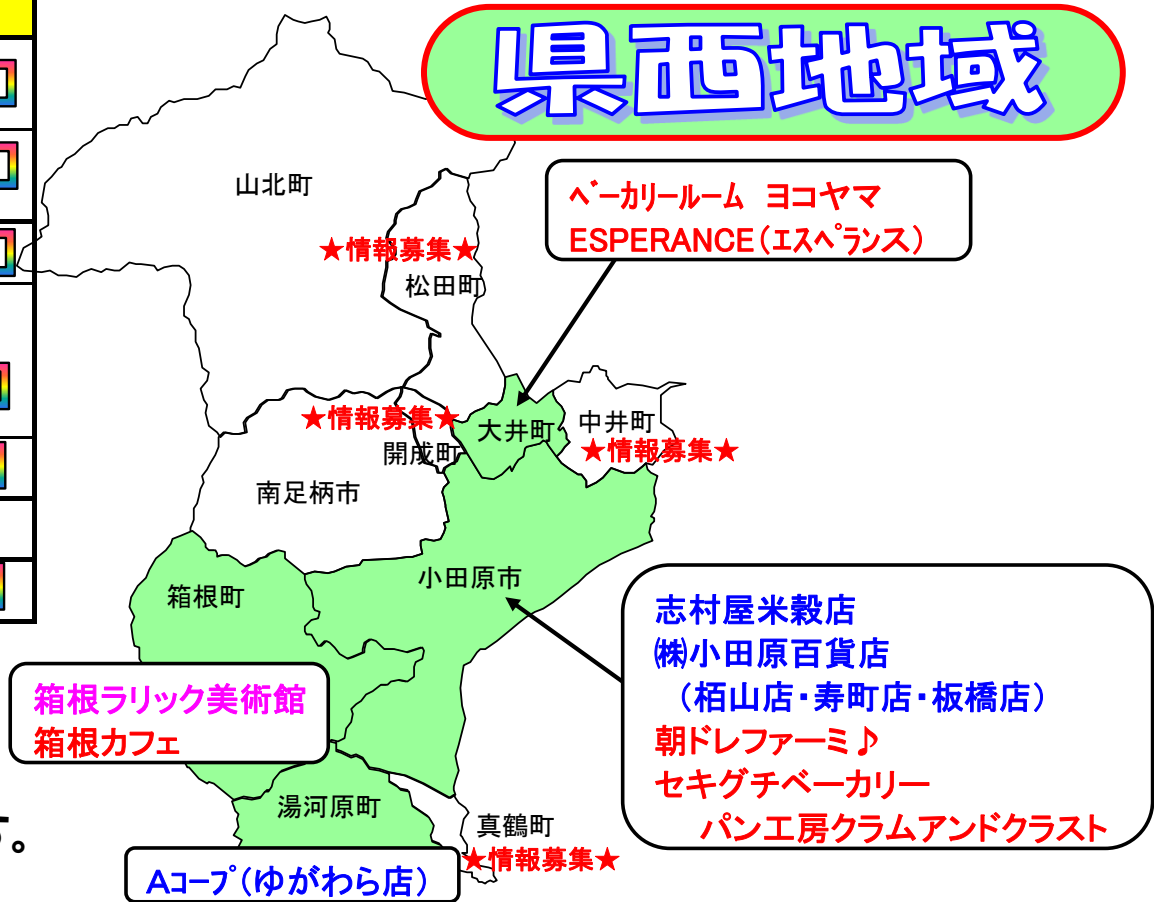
県西地域

山北町
★情報募集★
松田町

ベーカリールーム ヨコヤマ
ESPERANCE(エスペランス)

★情報募集★
大井町
中井町
★情報募集★
開成町
南足柄市
小田原市
箱根町

志村屋米穀店
㈱小田原百貨店
(栢山店・寿町店・板橋店)
朝ドレファーミ♪
セキグチベーカリー
パン工房クラムアンドクラスト

箱根ラリック美術館
箱根カフェ

湯河原町
真鶴町
★情報募集★
Aコープ(ゆがわら店)

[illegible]。